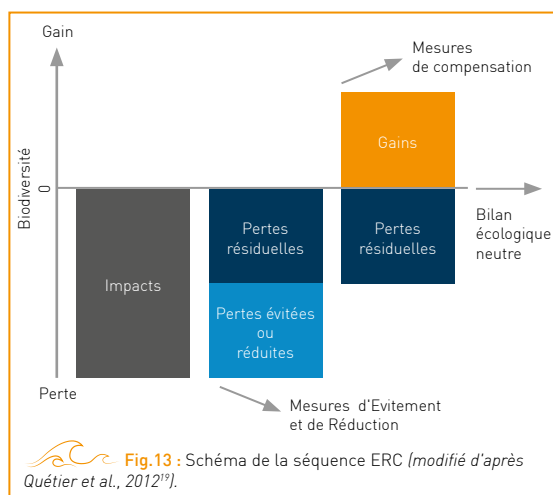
Gain

Mesures de compensation

Biodiversité

0

Gains

Bilan écologique neutre

Pertes résiduelles

Pertes résiduelles

Impacts

Pertes évitées ou réduites

Perte

Mesures d'Evitement et de Réduction

Fig.13 : Schéma de la séquence ERC *(modifié d'après Quétier et al., 2012$^{19}$).*